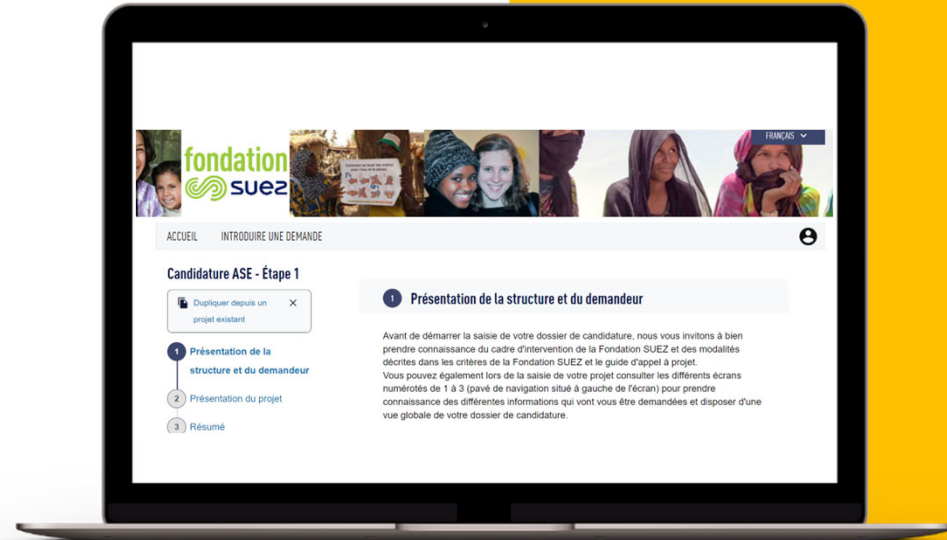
fondation SUEZ

FRANÇAIS

ACCUEIL INTRODUIRE UNE DEMANDE

Candidature ASE - Étape 1

Dupliquer depuis un projet existant ✕

1 Présentation de la structure et du demandeur

2 Présentation du projet

3 Résumé

1 Présentation de la structure et du demandeur

Avant de démarrer la saisie de votre dossier de candidature, nous vous invitons à bien prendre connaissance du cadre d'intervention de la Fondation SUEZ et des modalités décrites dans les critères de la Fondation SUEZ et le guide d'appel à projet.
Vous pouvez également lors de la saisie de votre projet consulter les différents écrans numérotés de 1 à 3 (pavé de navigation situé à gauche de l'écran) pour prendre connaissance des différentes informations qui vont vous être demandées et disposer d'une vue globale de votre dossier de candidature.